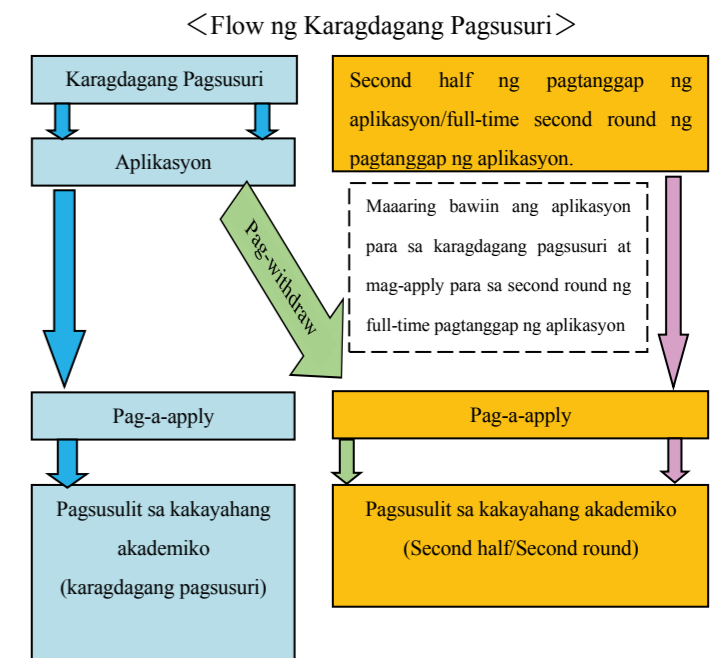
＜Flow ng Karagdagang Pagsusuri＞

Karagdagang Pagsusuri

Aplikasyon

Pag-withdraw

Second half ng pagtanggap ng aplikasyon/full-time second round ng pagtanggap ng aplikasyon.

Maaaring bawiin ang aplikasyon para sa karagdagang pagsusuri at mag-apply para sa second round ng full-time pagtanggap ng aplikasyon

Pag-a-apply

Pag-a-apply

Pagsusulit sa kakayahang akademiko (karagdagang pagsusuri)

Pagsusulit sa kakayahang akademiko (Second half/Second round)